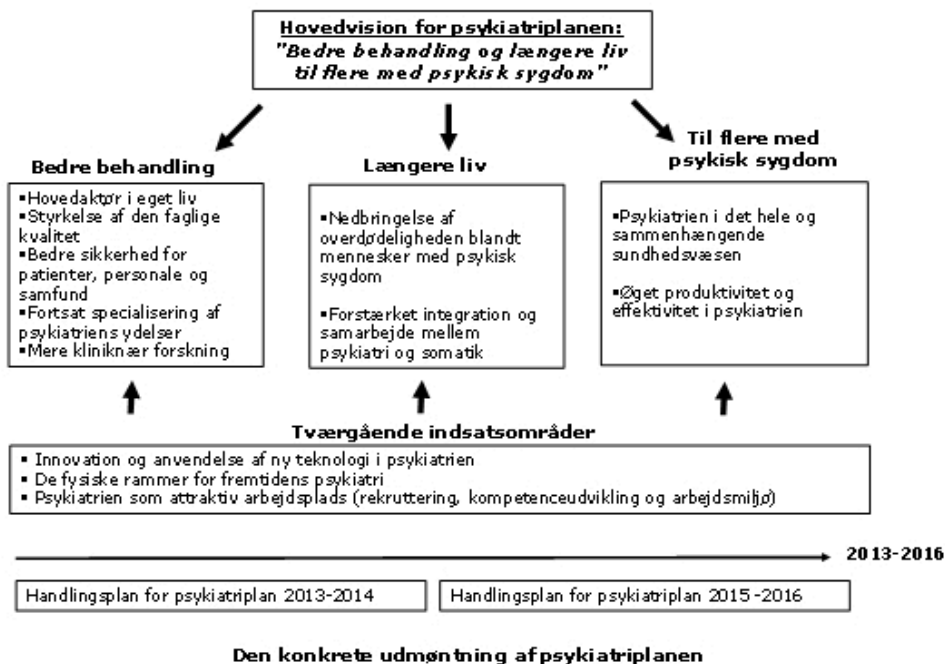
Hovedvision for psykiatriplanen:
"Bedre behandling og længere liv til flere med psykisk sygdom"

Bedre behandling
▪Hovedaktør i eget liv
▪Styrkelse af den faglige kvalitet
▪Bedre sikkerhed for patienter, personale og samfund
▪Fortsat specialisering af psykiatriens ydelser
▪Mere kliniknær forskning

Længere liv
▪Nedbringelse af overdødeligheden blandt mennesker med psykisk sygdom

▪Forstærket integration og samarbejde mellem psykiatri og somatik

Til flere med psykisk sygdom
▪Psykiatrien i det hele og sammenhængende sundhedsvæsen

▪Øget produktivitet og effektivitet i psykiatrien

Tværgående indsatsområder
▪ Innovation og anvendelse af ny teknologi i psykiatrien
▪ De fysiske rammer for fremtidens psykiatri
▪ Psykiatrien som attraktiv arbejdsplads (rekruttering, kompetenceudvikling og arbejdsmiljø)

2013-2016

Handlingsplan for psykiatriplan 2013-2014

Handlingsplan for psykiatriplan 2015-2016

Den konkrete udmøntning af psykiatriplanen